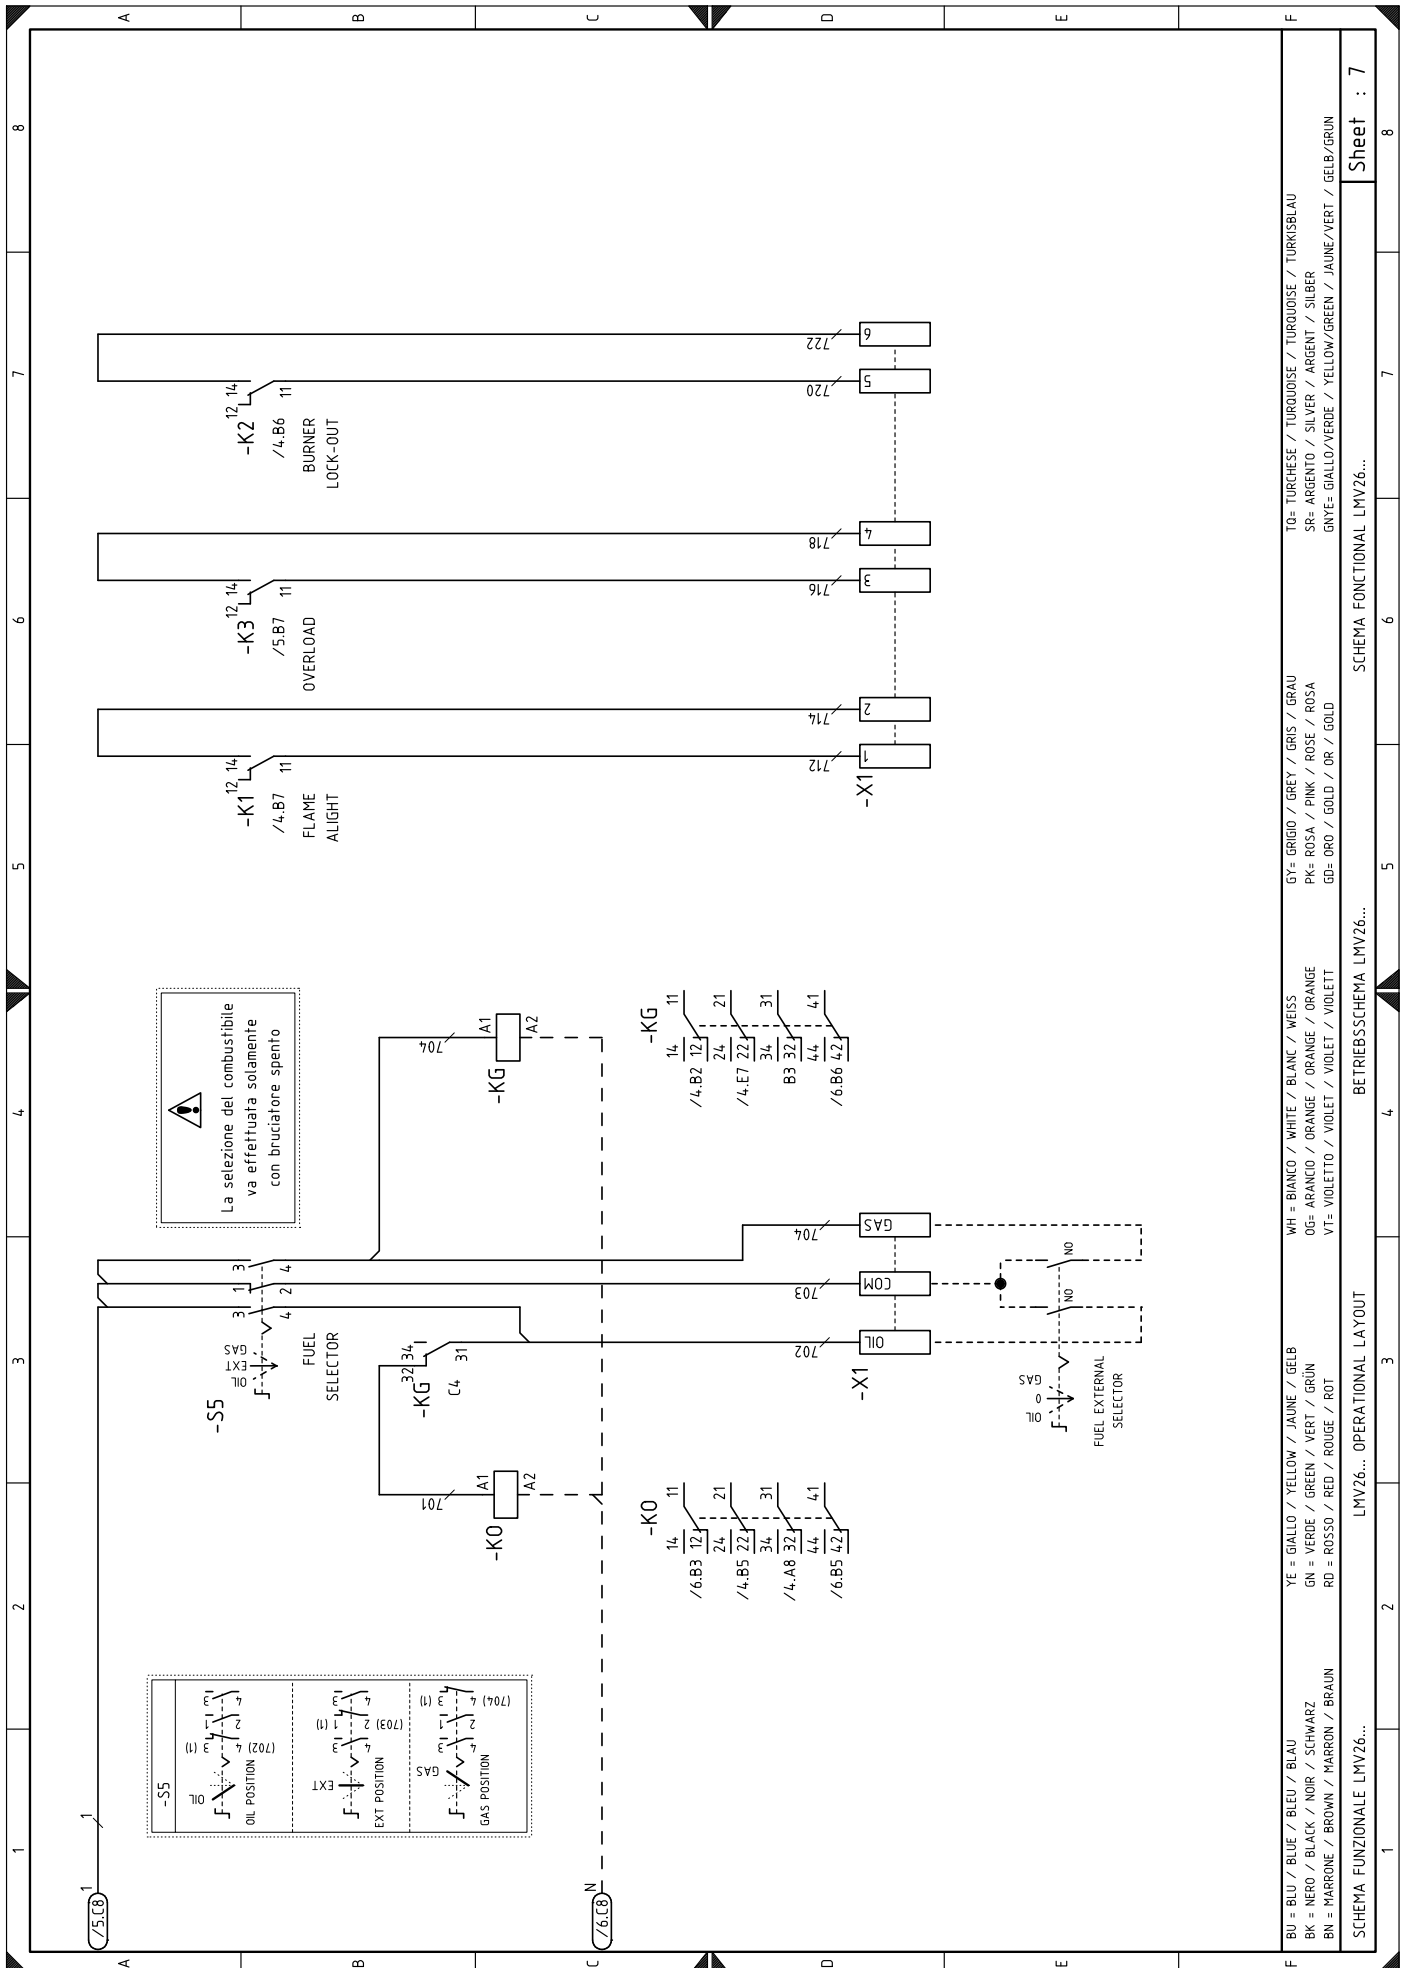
A
B
C
D
E
F

8
7
6
5
4
3
2
1

Sheet : 7

-K2 12 14 11
/4.B6
BURNER
LOCK-OUT
722
720
6
5

-K3 12 14 11
/5.B7
OVERLOAD
718
716
4
3

-K1 12 14 11
/4.B7
FLAME
ALIGHT
714
712
2
1
-X1

La selezione del combustibile va effettuata solamente con bruciatore spento

-KG A1 A2
704

-KG
14 12 11
24 22 21
34 32 31
44 42 41
/4.B2
/4.E7
B3
/6.B6

-S5
OIL EXT GAS
FUEL SELECTOR
3 4
1 2
3 4

-KG 32 34 31
C4

704
703
702
GAS
COM
OIL
-X1

NO
NO
OIL 0 GAS
FUEL EXTERNAL SELECTOR

-KO A1 A2
701

-KO
14 12 11
24 22 21
34 32 31
44 42 41
/6.B3
/4.B5
/4.A8
/6.B5

-S5
OIL
OIL POSITION
(702) 4 3 (1)
2
EXT
EXT POSITION
(703) 2 (1)
4 3
GAS
GAS POSITION
(704) 4 3 (1)
2

/5.C8 1
1
/6.C8 N
N

BU = BLU / BLUE / BLEU / BLAU
BK = NERO / BLACK / NOIR / SCHWARZ
BN = MARRONE / BROWN / MARRON / BRAUN
YE = GIALLO / YELLOW / JAUNE / GELB
GN = VERDE / GREEN / VERT / GRÜN
RD = ROSSO / RED / ROUGE / ROT
WH = BIANCO / WHITE / BLANC / WEISS
OG= ARANCIO / ORANGE / ORANGE / ORANGE
VT= VIOLETTO / VIOLET / VIOLET / VIOLETT
GY= GRIGIO / GREY / GRIS / GRAU
PK= ROSA / PINK / ROSE / ROSA
GD= ORO / GOLD / OR / GOLD
TQ= TURCHESE / TURQUOISE / TURQUOISE / TURKISBLAU
SR= ARGENTO / SILVER / ARGENT / SILBER
GNYE= GIALLO/VERDE / YELLOW/GREEN / JAUNE/VERT / GELB/GRUN

SCHEMA FUNZIONALE LMV26...
LMV26... OPERATIONAL LAYOUT
BETRIEBSSCHEMA LMV26...
SCHEMA FONCTIONAL LMV26...